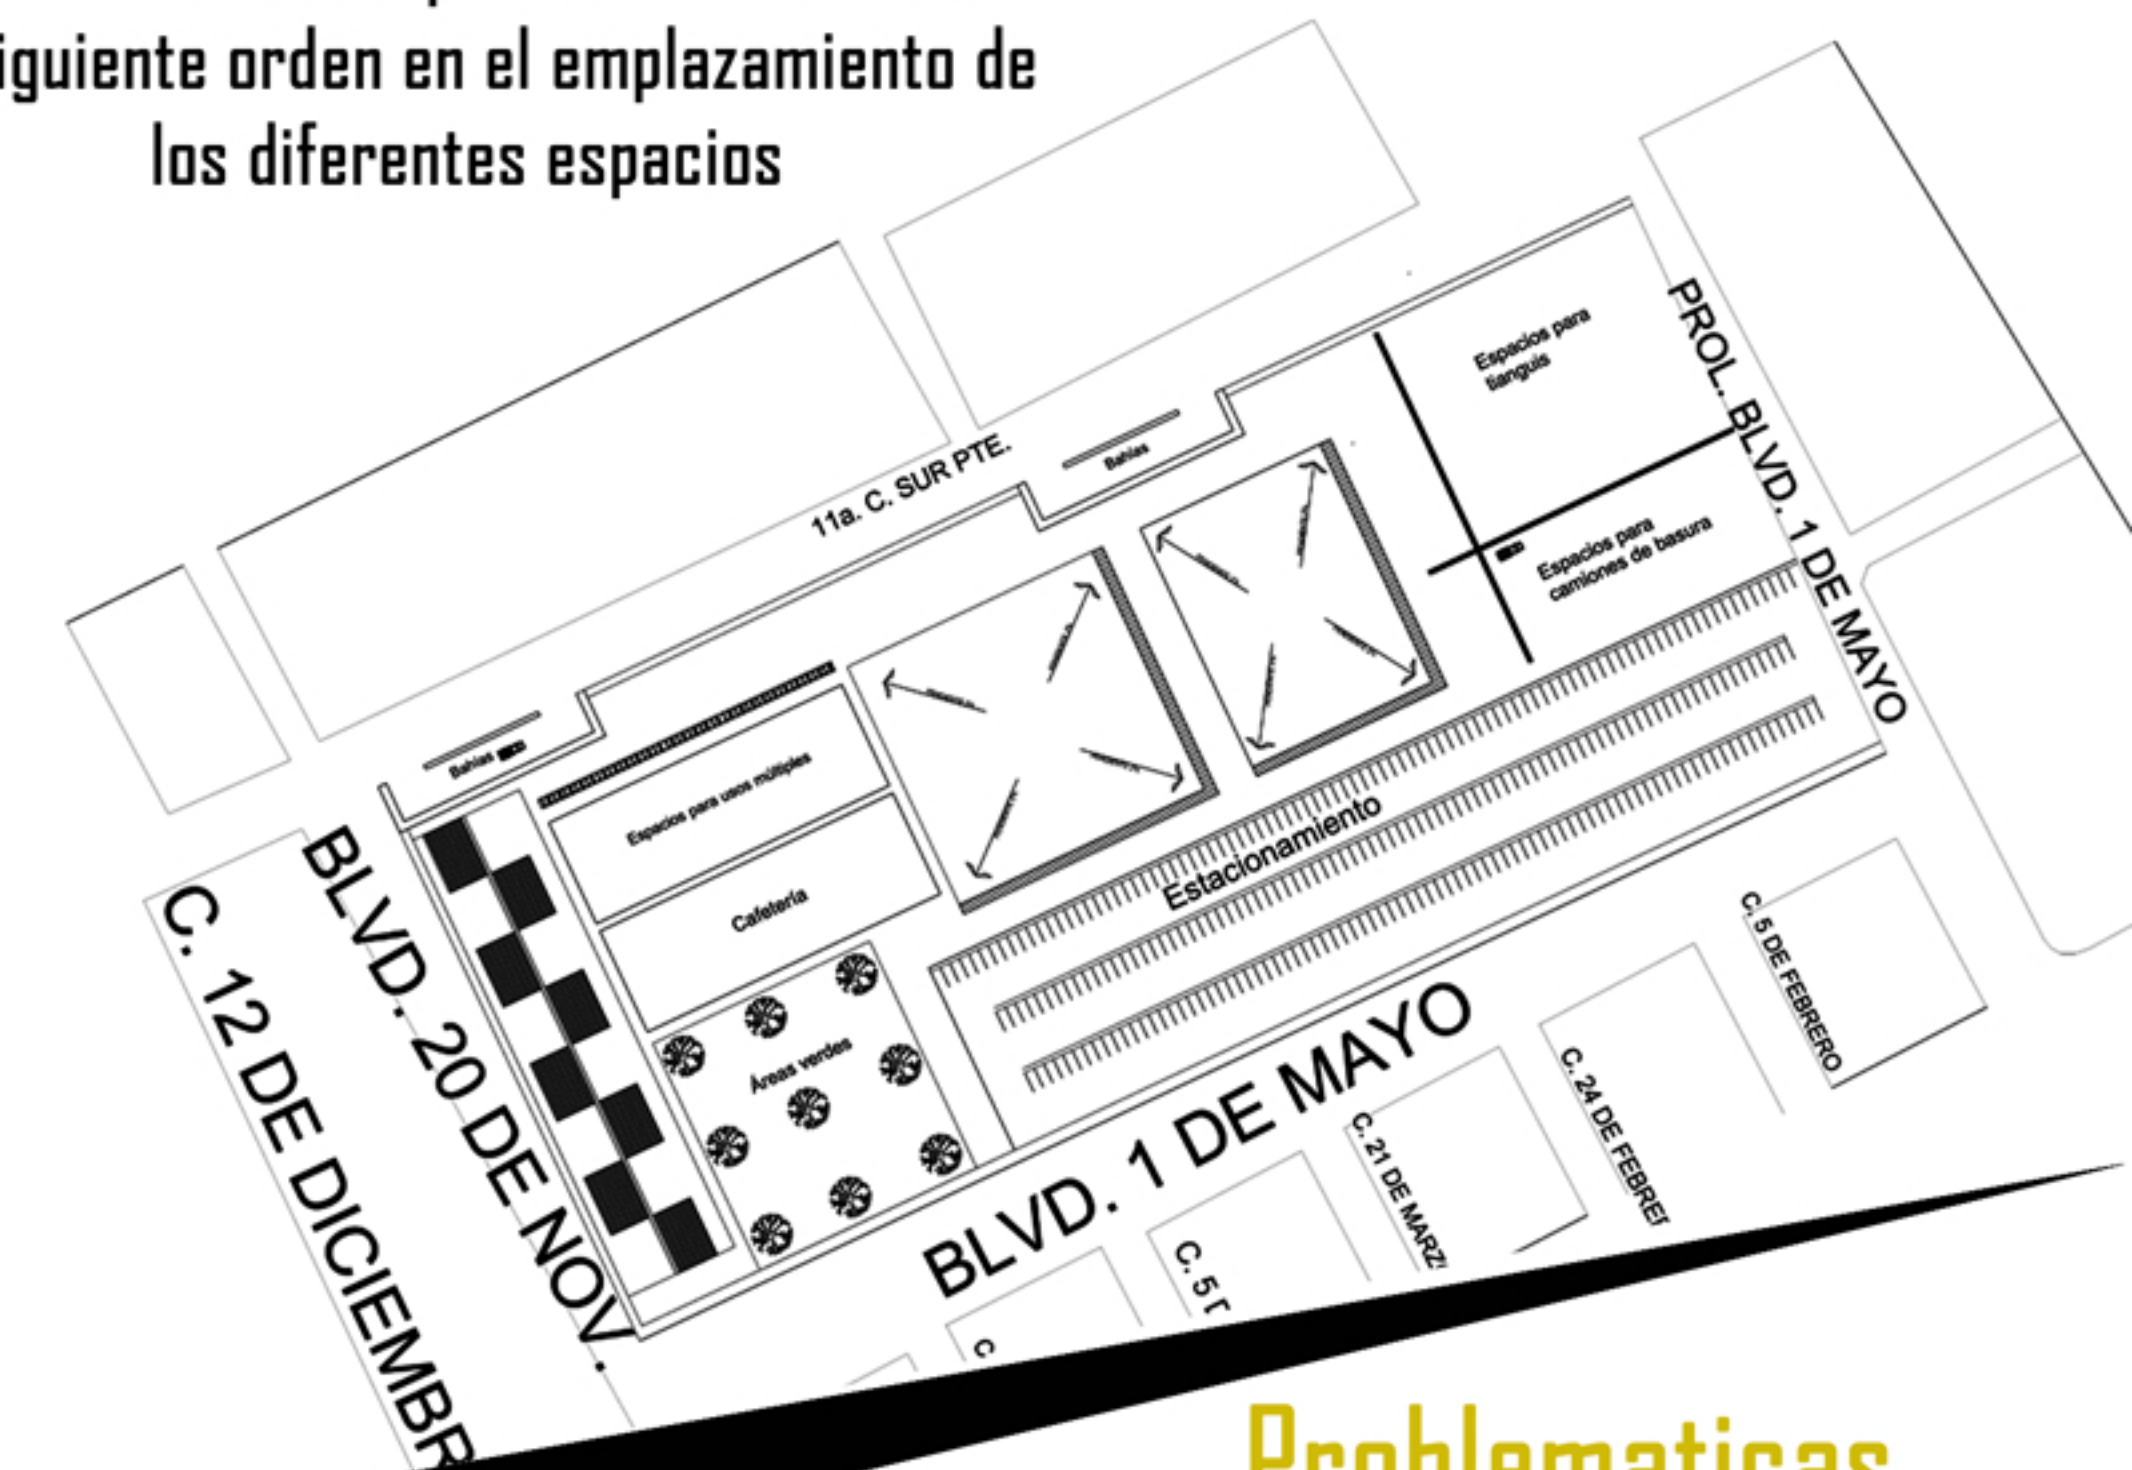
iguiente orden en el emplazamiento de los diferentes espacios

11a. C. SUR PTE.

Bahías

Bahías

Espacios para tianguis

Espacios para camiones de basura

PROL. BLVD. 1 DE MAYO

Espacios para usos múltiples

Cafetería

Áreas verdes

Estacionamiento

BLVD. 20 DE NOV.

C. 12 DE DICIEMBR

BLVD. 1 DE MAYO

C. 5 DE FEBRERO

C. 24 DE FEBRE

C. 21 DE MARZ

C. 5 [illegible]

C

Problematicas